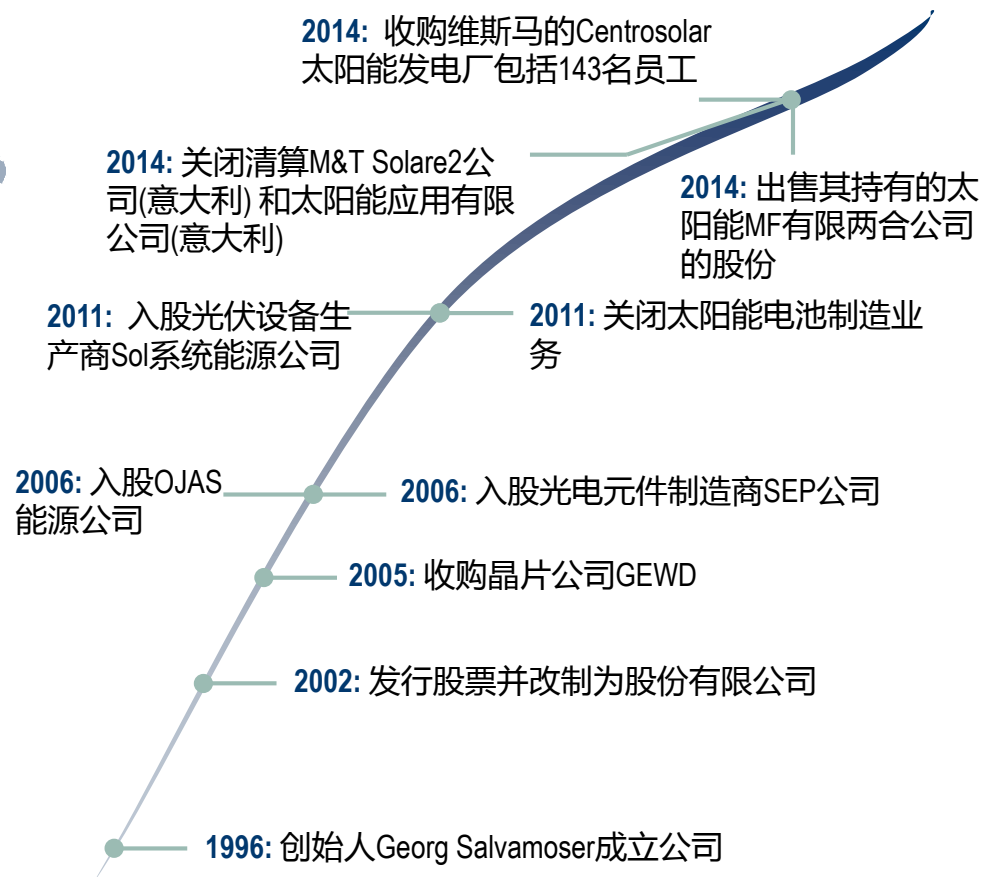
2014: 收购维斯马的Centrosolar太阳能发电厂包括143名员工

2014: 关闭清算M&T Solare2公司(意大利) 和太阳能应用有限公司(意大利)

2014: 出售其持有的太阳能MF有限两合公司的股份

2011: 入股光伏设备生产商Sol系统能源公司

2011: 关闭太阳能电池制造业务

2006: 入股OJAS能源公司

2006: 入股光电元件制造商SEP公司

2005: 收购晶片公司GEWD

2002: 发行股票并改制为股份有限公司

1996: 创始人Georg Salvamoser成立公司